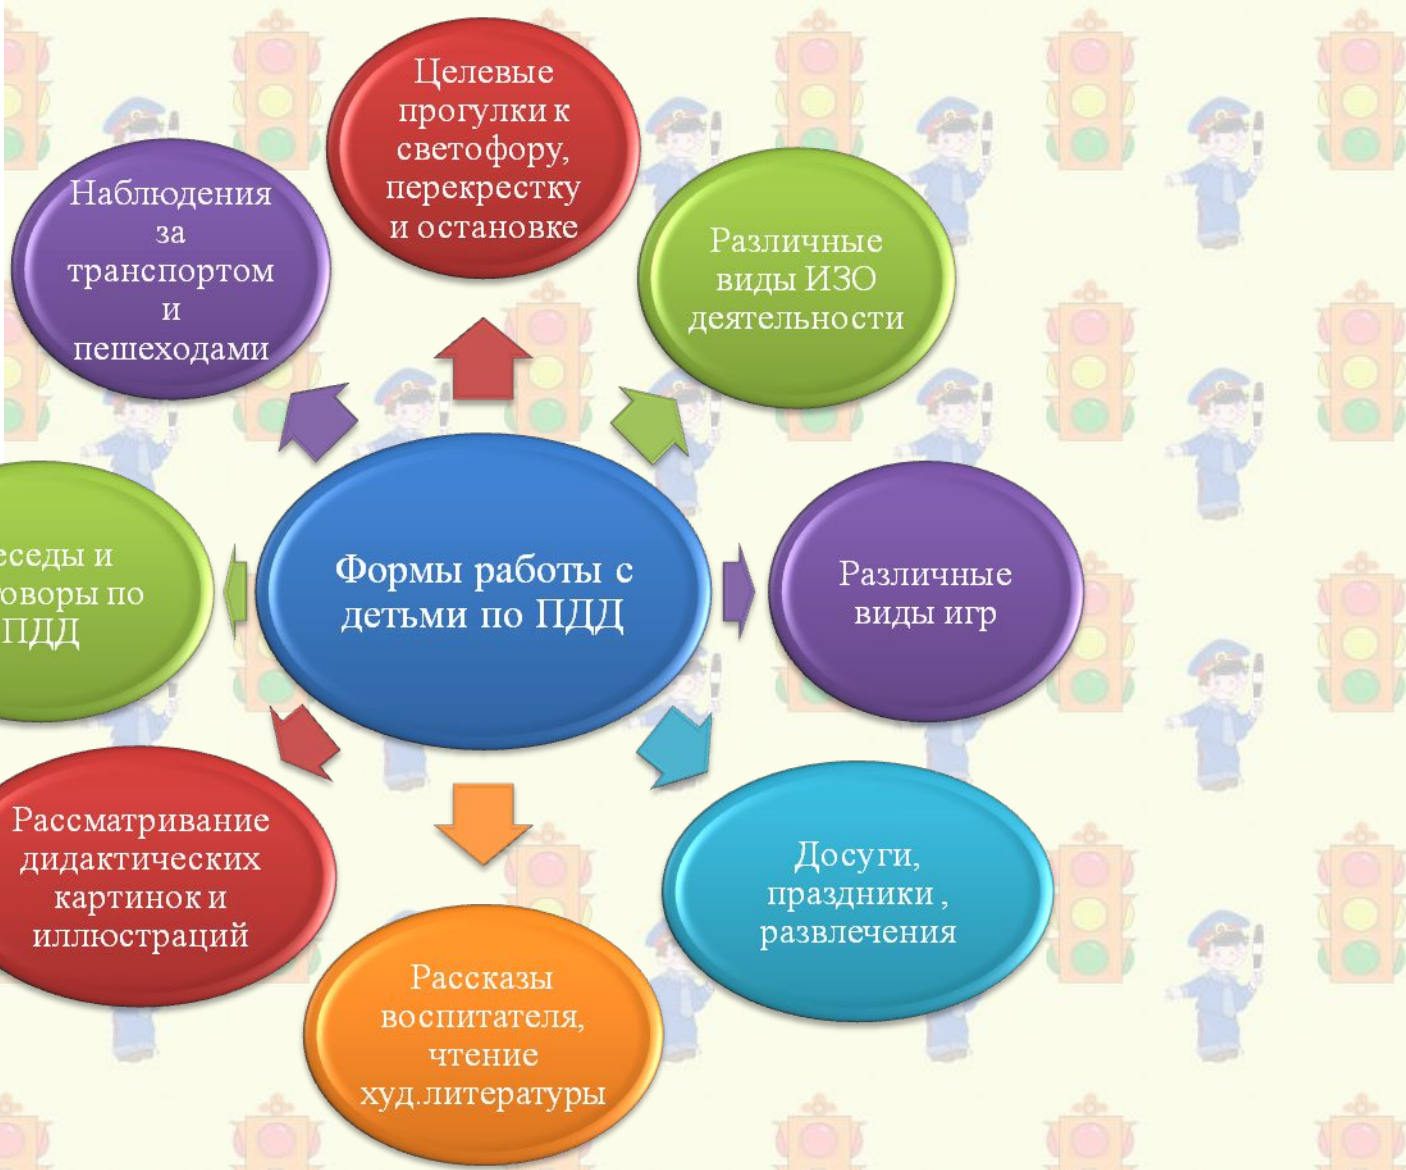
Формы работы с детьми по ПДД

Целевые прогулки к светофору, перекрестку и остановке

Различные виды ИЗО деятельности

Различные виды игр

Досуги, праздники , развлечения

Рассказы воспитателя, чтение худ.литературы

Рассматривание дидактических картинок и иллюстраций

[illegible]еседы и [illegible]оворы по ПДД

Наблюдения за транспортом и пешеходами